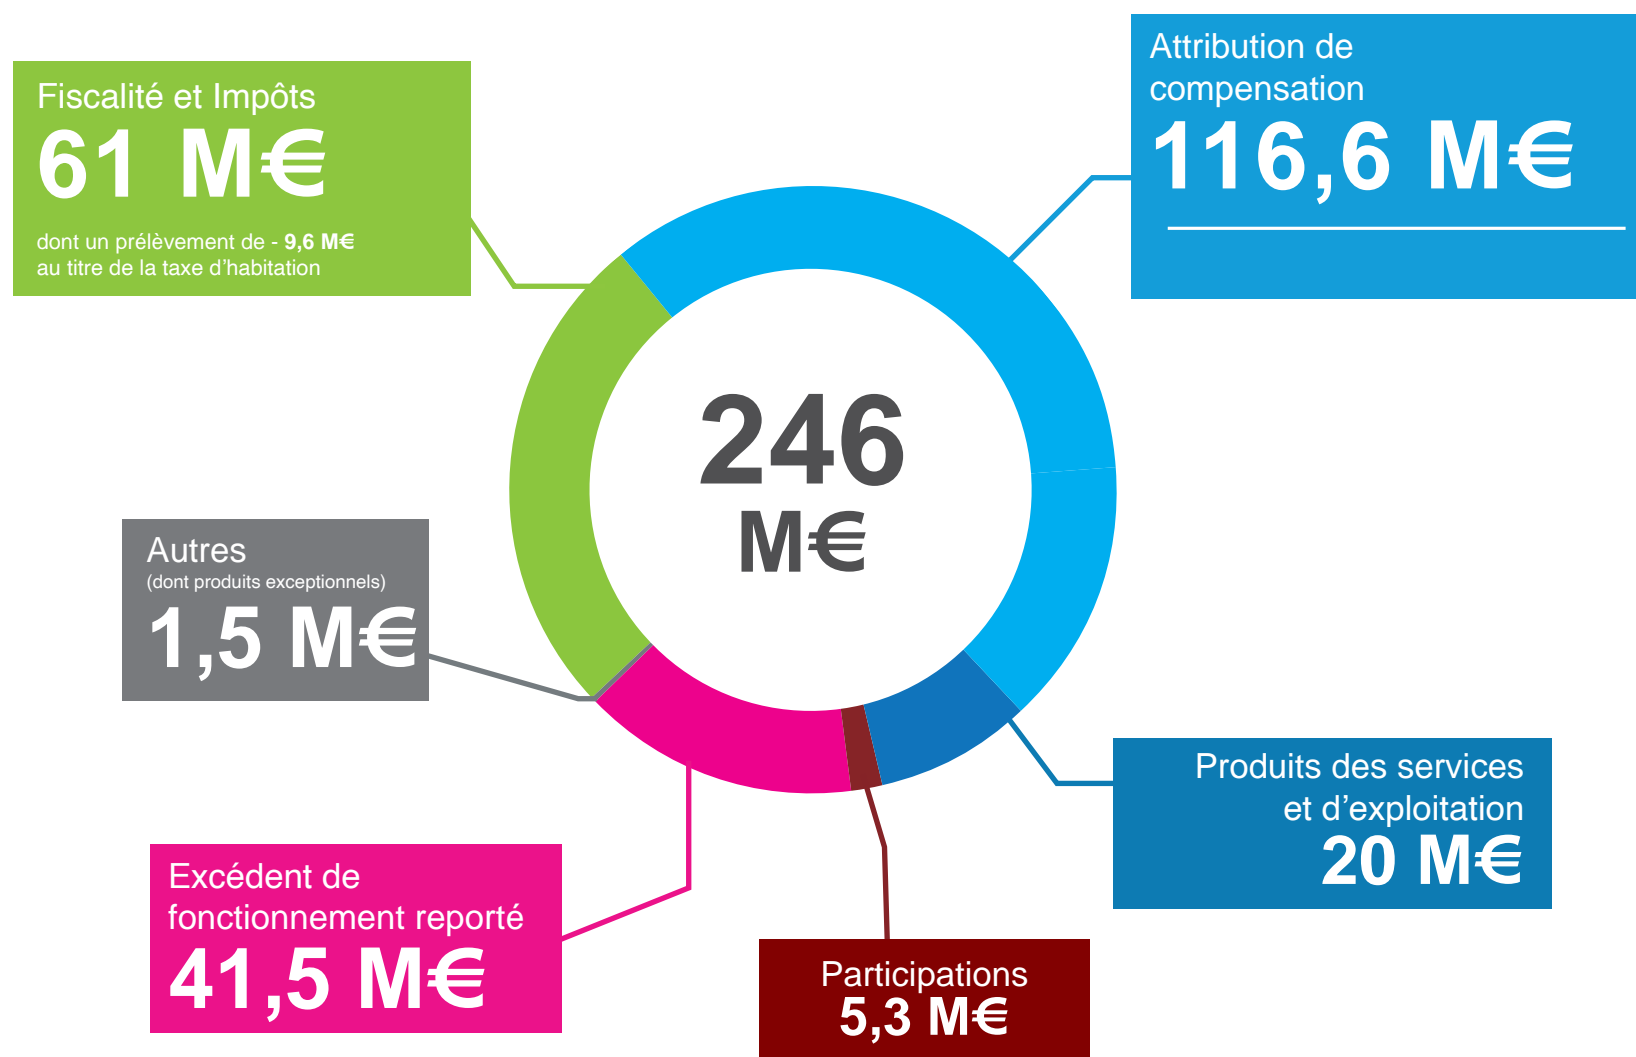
Fiscalité et Impôts
61 M€
dont un prélèvement de - 9,6 M€ au titre de la taxe d'habitation

Attribution de compensation
116,6 M€

246 M€

Autres
(dont produits exceptionnels)
1,5 M€

Produits des services et d'exploitation
20 M€

Excédent de fonctionnement reporté
41,5 M€

Participations
5,3 M€